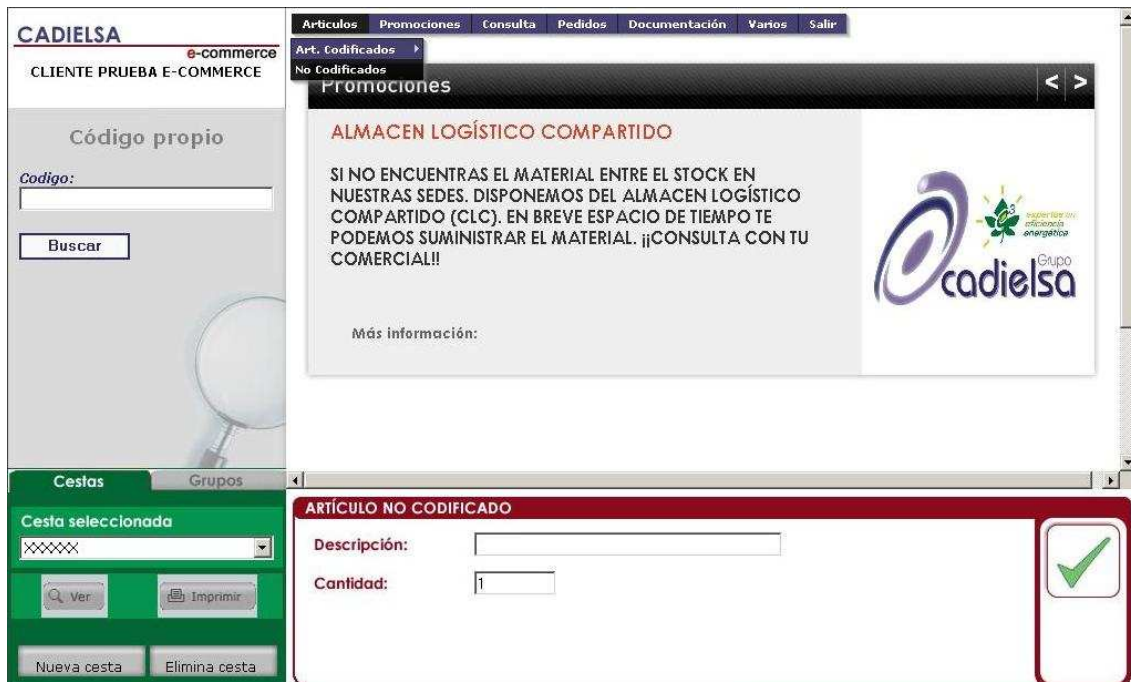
CADIELSA
e-commerce
CLIENTE PRUEBA E-COMMERCE

Código propio

Codigo:

Buscar

Articulos Promociones Consulta Pedidos Documentación Varios Salir

Art. Codificados
No Codificados

Promociones

< >

ALMACEN LOGÍSTICO COMPARTIDO

SI NO ENCUENTRAS EL MATERIAL ENTRE EL STOCK EN NUESTRAS SEDES. DISPONEMOS DEL ALMACEN LOGÍSTICO COMPARTIDO (CLC). EN BREVE ESPACIO DE TIEMPO TE PODEMOS SUMINISTRAR EL MATERIAL. ¡¡CONSULTA CON TU COMERCIAL!!

Más información:

expertos en eficiencia energética

Grupo
cadielsa

Cestas Grupos

Cesta seleccionada
XXXXX

Ver Imprimir

Nueva cesta Elimina cesta

ARTÍCULO NO CODIFICADO

Descripción:

Cantidad: 1